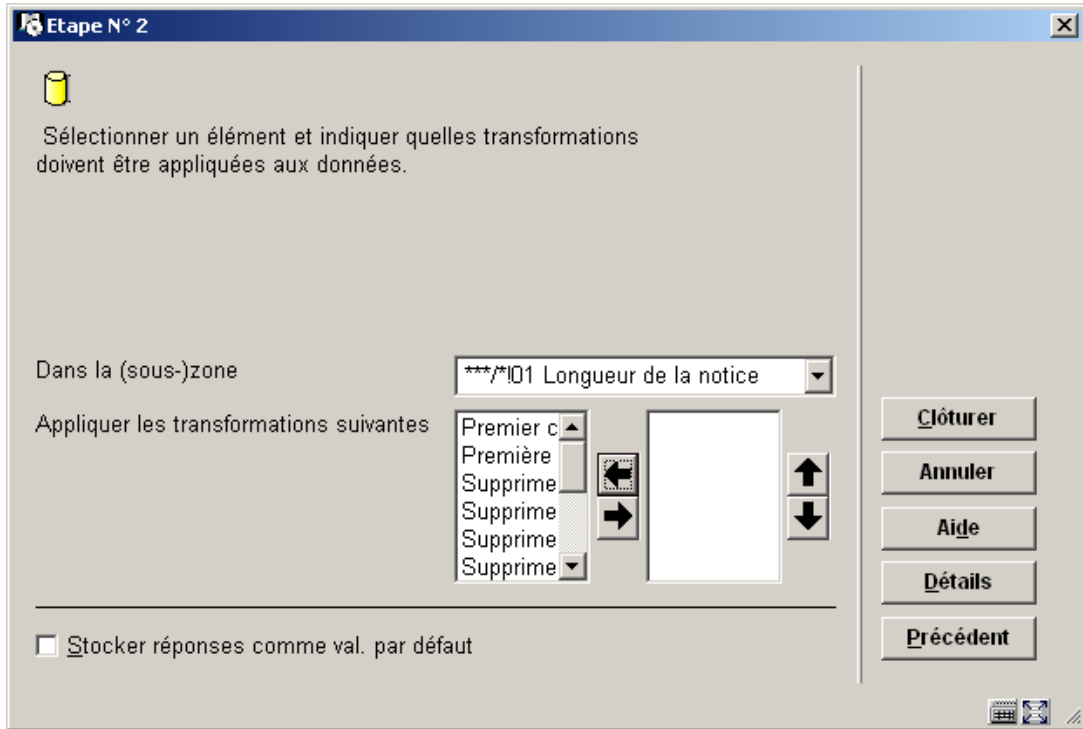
Etape N° 2

Sélectionner un élément et indiquer quelles transformations doivent être appliquées aux données.

Dans la (sous-)zone
***/*I01 Longueur de la notice

Appliquer les transformations suivantes
Premier c
Première
Supprime
Supprime
Supprime
Supprime

Clôturer
Annuler
Aide
Détails
Précédent

Stocker réponses comme val. par défaut